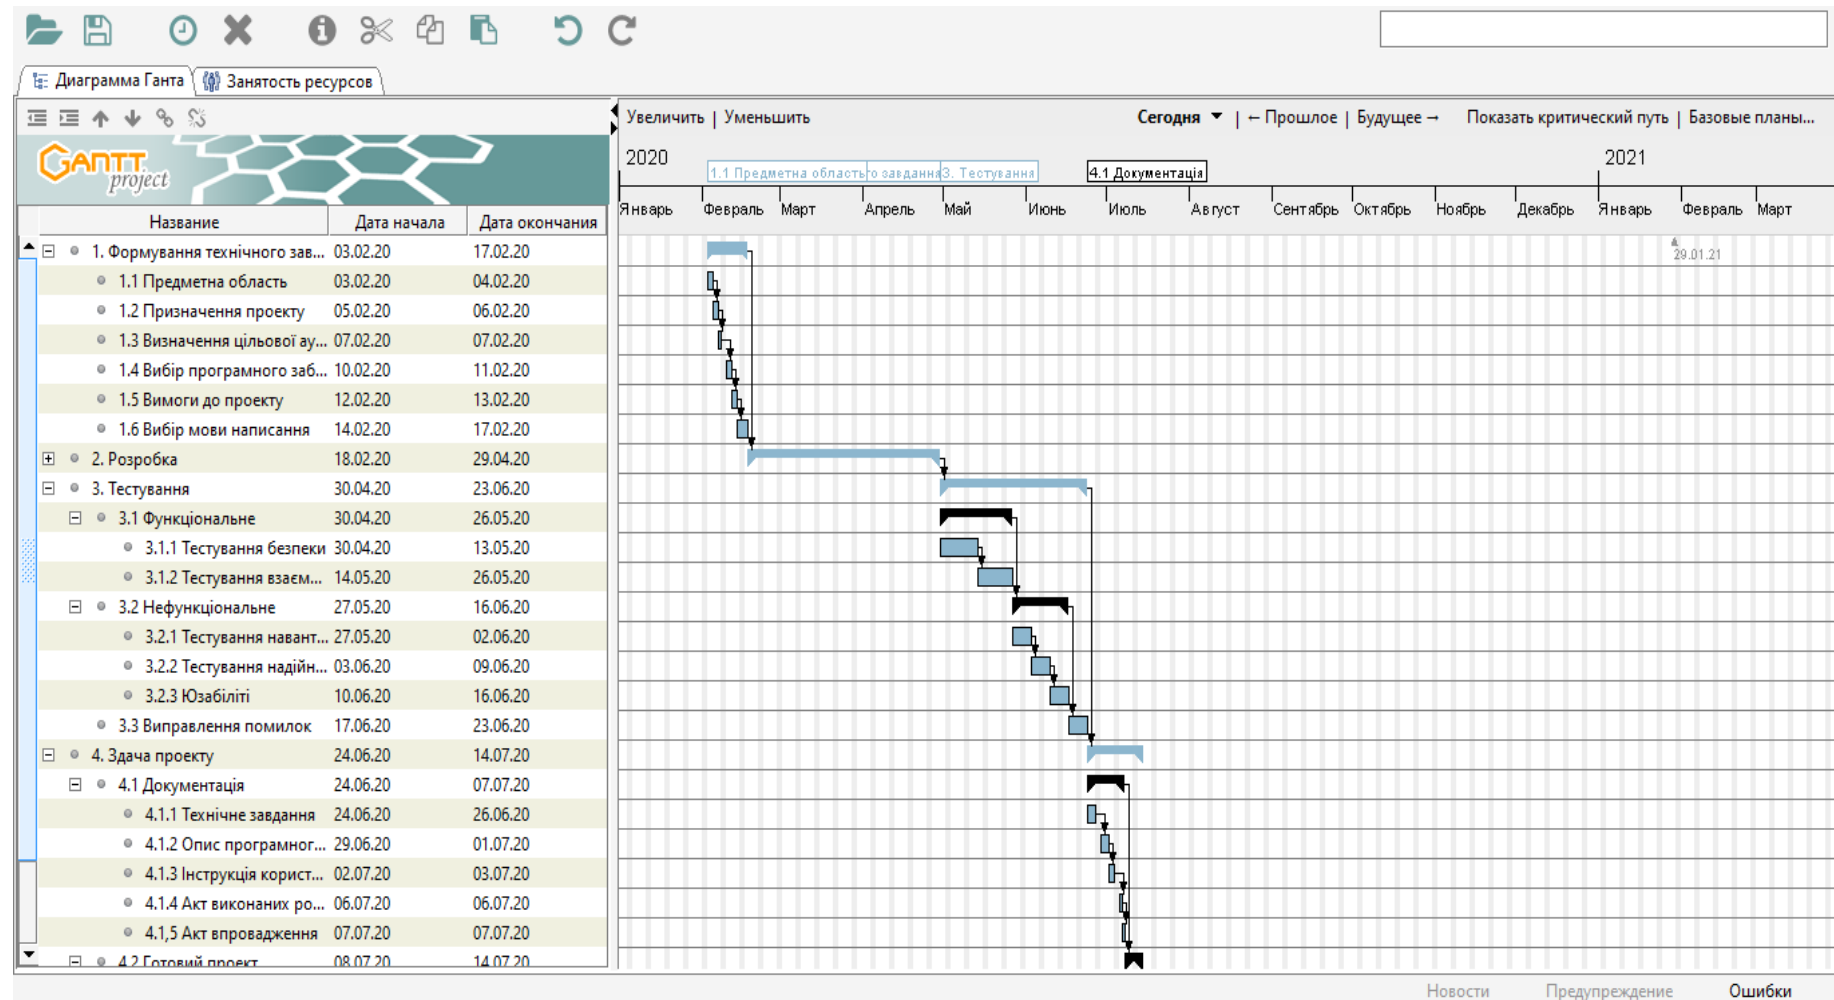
Диаграмма Ганта | Занятость ресурсов

GANTT project

Увеличить | Уменьшить | Сегодня | ← Прошлое | Будущее → | Показать критический путь | Базовые планы...

2020 | 1.1 Предметна область | о завдання | 3. Тестування | 4.1 Документація | 2021

Январь | Февраль | Март | Апрель | Май | Июнь | Июль | Август | Сентябрь | Октябрь | Ноябрь | Декабрь | Январь | Февраль | Март

29.01.21

| Название | Дата начала | Дата окончания |
|---|---|---|
| 1. Формування технічного зав... | 03.02.20 | 17.02.20 |
| 1.1 Предметна область | 03.02.20 | 04.02.20 |
| 1.2 Призначення проекту | 05.02.20 | 06.02.20 |
| 1.3 Визначення цільової ау... | 07.02.20 | 07.02.20 |
| 1.4 Вибір програмного заб... | 10.02.20 | 11.02.20 |
| 1.5 Вимоги до проекту | 12.02.20 | 13.02.20 |
| 1.6 Вибір мови написання | 14.02.20 | 17.02.20 |
| 2. Розробка | 18.02.20 | 29.04.20 |
| 3. Тестування | 30.04.20 | 23.06.20 |
| 3.1 Функціональне | 30.04.20 | 26.05.20 |
| 3.1.1 Тестування безпеки | 30.04.20 | 13.05.20 |
| 3.1.2 Тестування взаєм... | 14.05.20 | 26.05.20 |
| 3.2 Нефункціональне | 27.05.20 | 16.06.20 |
| 3.2.1 Тестування навант... | 27.05.20 | 02.06.20 |
| 3.2.2 Тестування надійн... | 03.06.20 | 09.06.20 |
| 3.2.3 Юзабіліті | 10.06.20 | 16.06.20 |
| 3.3 Виправлення помилок | 17.06.20 | 23.06.20 |
| 4. Здача проекту | 24.06.20 | 14.07.20 |
| 4.1 Документація | 24.06.20 | 07.07.20 |
| 4.1.1 Технічне завдання | 24.06.20 | 26.06.20 |
| 4.1.2 Опис програмног... | 29.06.20 | 01.07.20 |
| 4.1.3 Інструкція корист... | 02.07.20 | 03.07.20 |
| 4.1.4 Акт виконаних ро... | 06.07.20 | 06.07.20 |
| 4.1,5 Акт впровадження | 07.07.20 | 07.07.20 |
| 4.2 Готовий проект | 08.07.20 | 14.07.20 |

Новости | Предупреждение | Ошибки